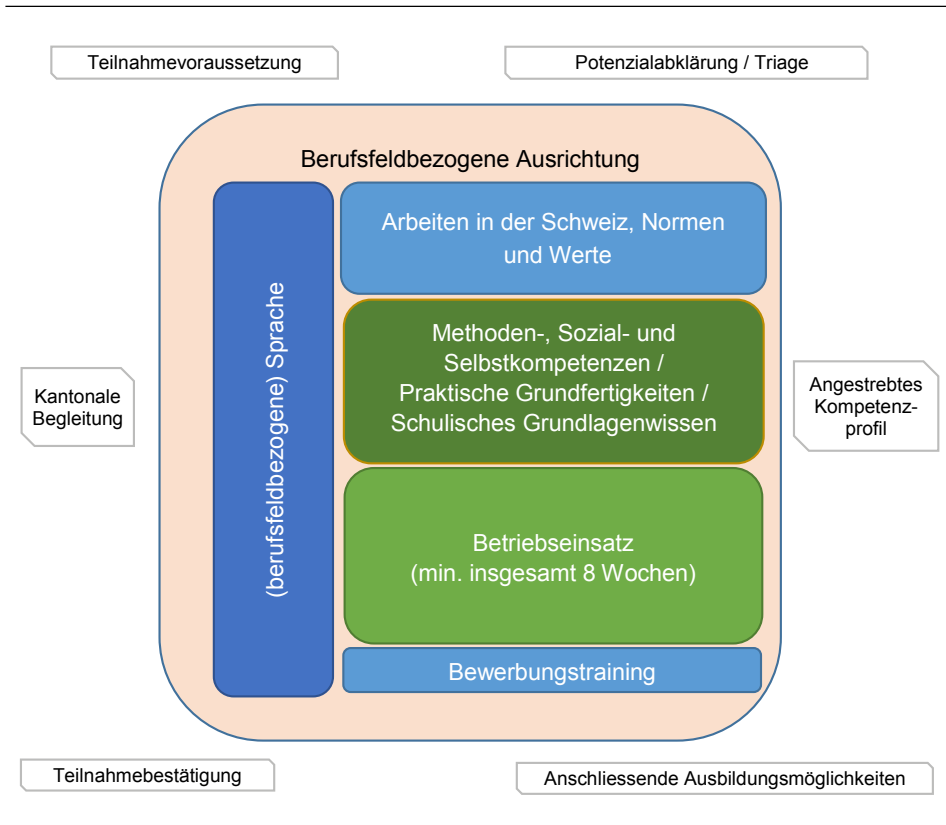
Teilnahmevoraussetzung

Potenzialabklärung / Triage

Berufsfeldbezogene Ausrichtung

(berufsfeldbezogene) Sprache

Arbeiten in der Schweiz, Normen und Werte

Methoden-, Sozial- und Selbstkompetenzen / Praktische Grundfertigkeiten / Schulisches Grundlagenwissen

Betriebseinsatz (min. insgesamt 8 Wochen)

Bewerbungstraining

Kantonale Begleitung

Angestrebtes Kompetenzprofil

Teilnahmebestätigung

Anschliessende Ausbildungsmöglichkeiten